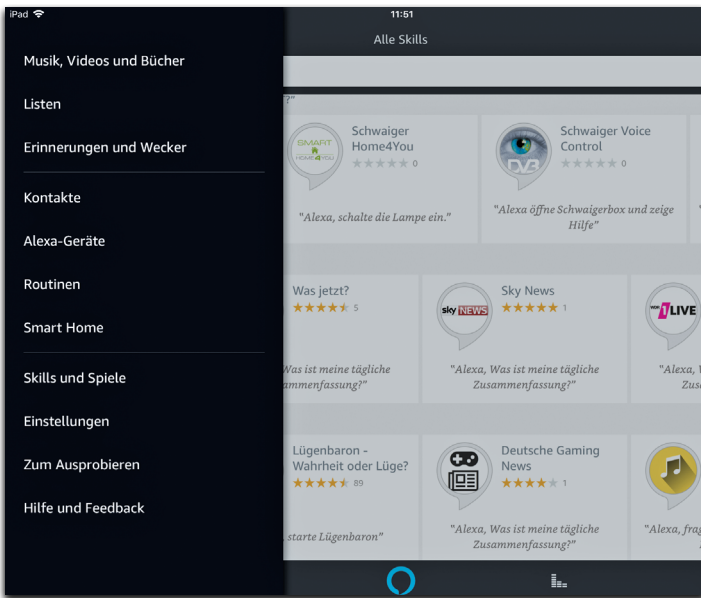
iPad

11:51

Alle Skills

Musik, Videos und Bücher

Listen

Erinnerungen und Wecker

Kontakte

Alexa-Geräte

Routinen

Smart Home

Skills und Spiele

Einstellungen

Zum Ausprobieren

Hilfe und Feedback

SMART HOME4YOU

Schwaiger Home4You
0

"Alexa, schalte die Lampe ein."

DVB

Schwaiger Voice Control
0

"Alexa öffne Schwaigerbox und zeige Hilfe"

Was jetzt?
5

Was ist meine tägliche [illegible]mmenfassung?"

sky NEWS

Sky News
1

"Alexa, Was ist meine tägliche Zusammenfassung?"

1LIVE

"Alexa, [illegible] Zus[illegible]

Lügenbaron - Wahrheit oder Lüge?
89

starte Lügenbaron"

Deutsche Gaming News
1

"Alexa, Was ist meine tägliche Zusammenfassung?"

"Alexa, fra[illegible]